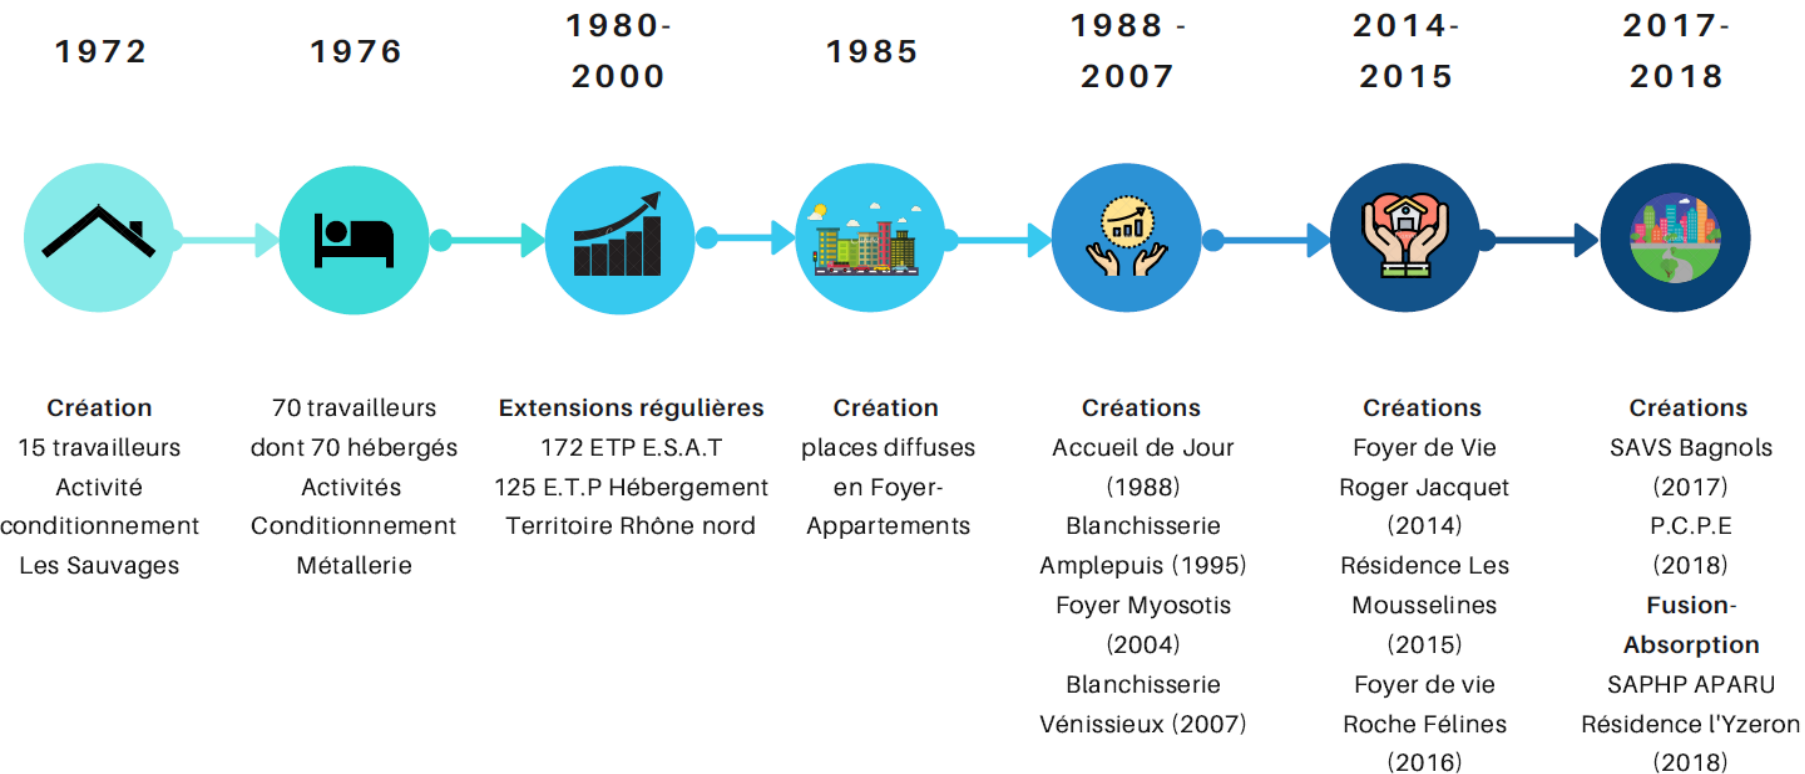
1972

Création
15 travailleurs
Activité conditionnement
Les Sauvages

1976

70 travailleurs
dont 70 hébergés
Activités
Conditionnement
Métallerie

1980-2000

Extensions régulières
172 ETP E.S.A.T
125 E.T.P Hébergement
Territoire Rhône nord

1985

Création
places diffuses
en Foyer-Appartements

1988 - 2007

Créations
Accueil de Jour
(1988)
Blanchisserie
Amplepuis (1995)
Foyer Myosotis
(2004)
Blanchisserie
Vénissieux (2007)

2014-2015

Créations
Foyer de Vie
Roger Jacquet
(2014)
Résidence Les
Mousselines
(2015)
Foyer de vie
Roche Félines
(2016)

2017-2018

Créations
SAVS Bagnols
(2017)
P.C.P.E
(2018)
Fusion-Absorption
SAPHP APARU
Résidence l'Yzeron
(2018)